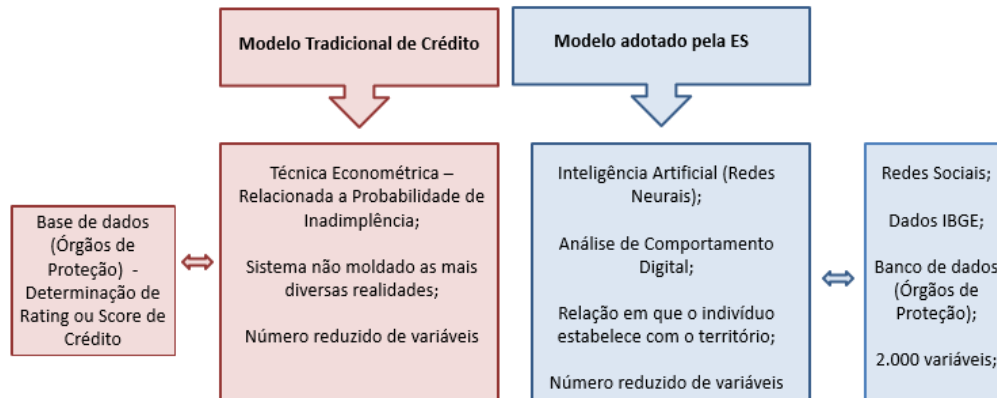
Modelo Tradicional de Crédito

Modelo adotado pela ES

Base de dados (Órgãos de Proteção) - Determinação de Rating ou Score de Crédito

Técnica Econométrica – Relacionada a Probabilidade de Inadimplência;

Sistema não moldado as mais diversas realidades;

Número reduzido de variáveis

Inteligência Artificial (Redes Neurais);

Análise de Comportamento Digital;

Relação em que o indivíduo estabelece com o território;

Número reduzido de variáveis

Redes Sociais;

Dados IBGE;

Banco de dados (Órgãos de Proteção);

2.000 variáveis;